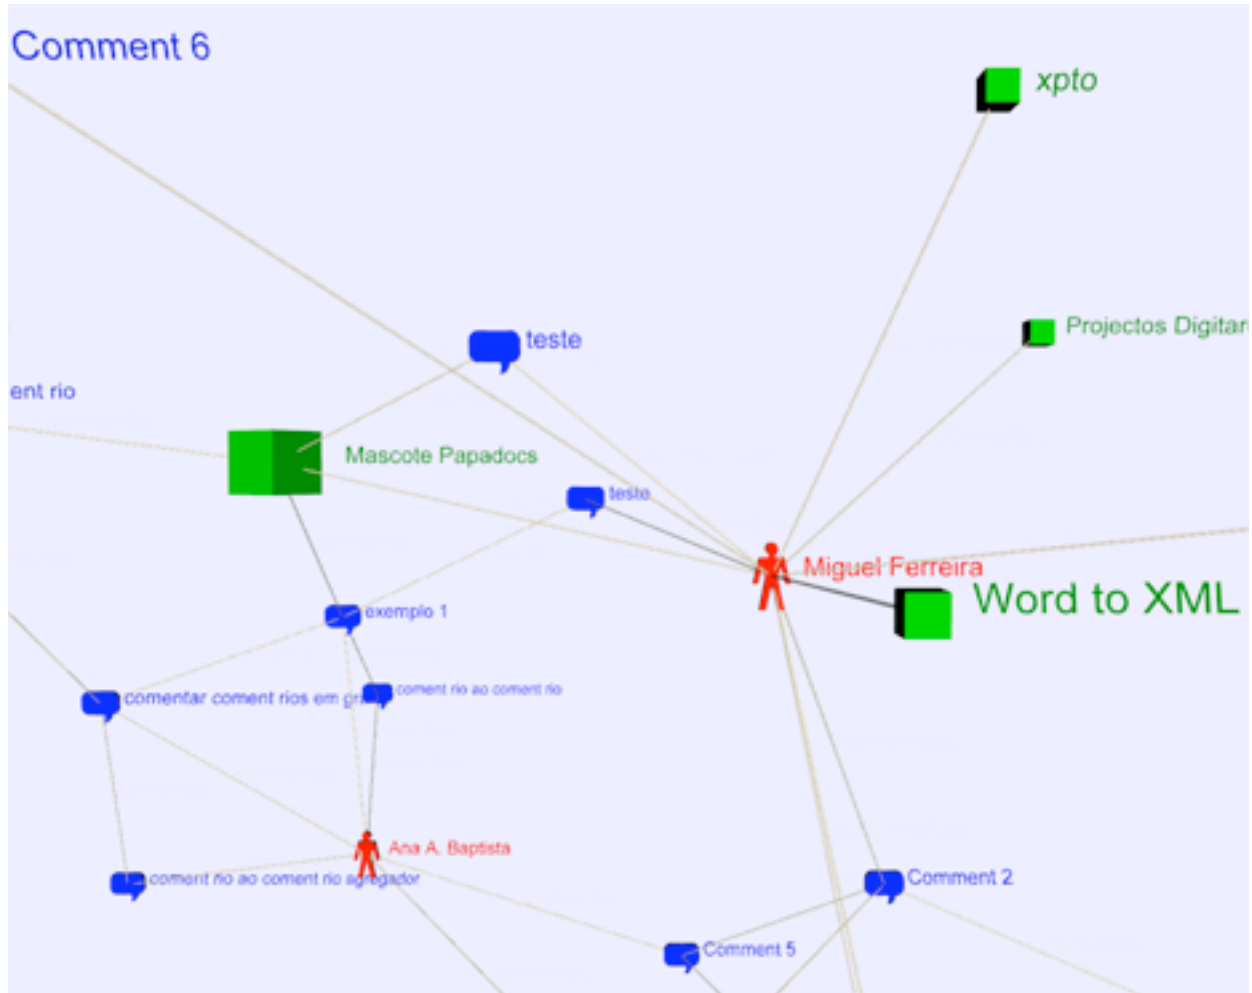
Comment 6

xpto

teste

Projectos Digitar

ent rio

Mascote Papadocs

teste

Miguel Ferreira

Word to XML

exemplo 1

comentar coment rios em gr

coment rio ao coment rio

Ana A. Baptista

coment rio ao coment rio agregador

Comment 2

Comment 5